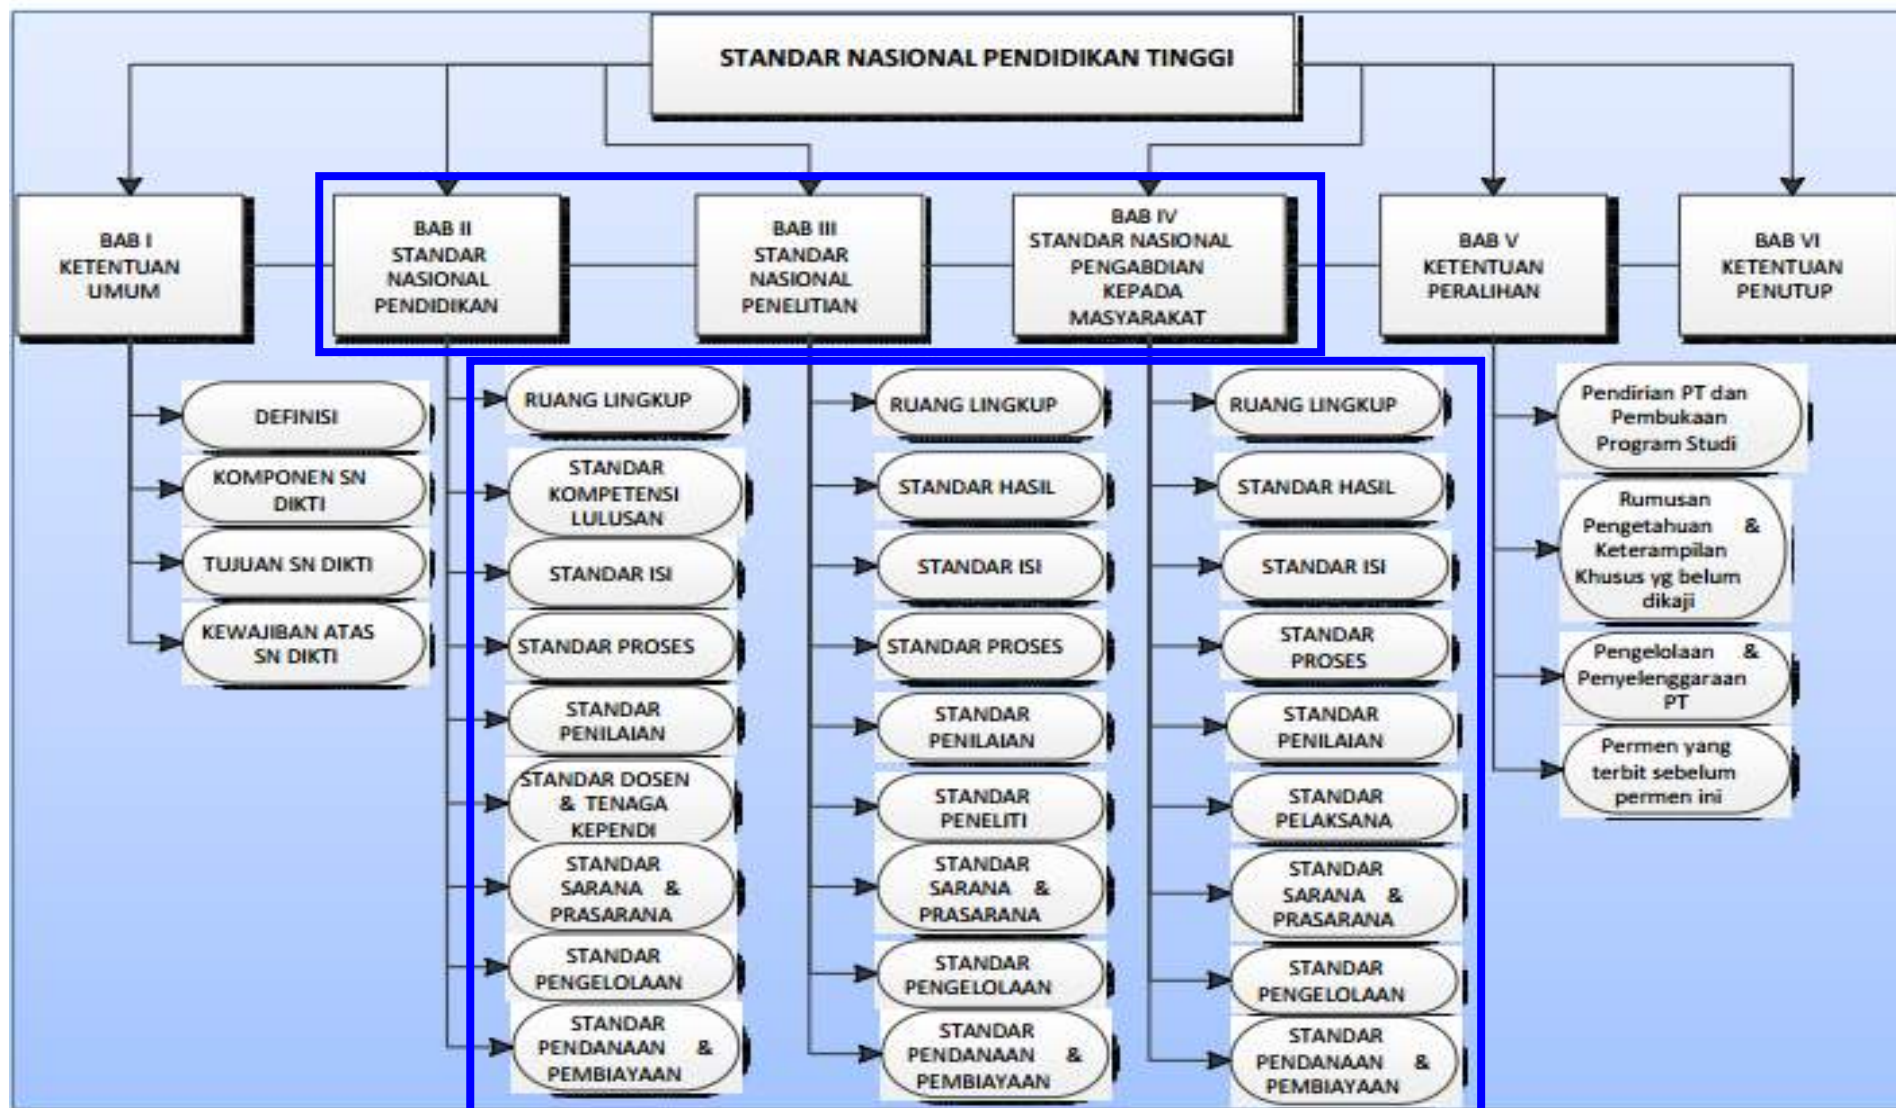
STANDAR NASIONAL PENDIDIKAN TINGGI

BAB I KETENTUAN UMUM

DEFINISI

KOMPONEN SN DIKTI

TUJUAN SN DIKTI

KEWAJIBAN ATAS SN DIKTI

BAB II STANDAR NASIONAL PENDIDIKAN

RUANG LINGKUP

STANDAR KOMPETENSI LULUSAN

STANDAR ISI

STANDAR PROSES

STANDAR PENILAIAN

STANDAR DOSEN & TENAGA KEPENDI

STANDAR SARANA & PRASARANA

STANDAR PENGELOLAAN

STANDAR PENDANAAN & PEMBIAYAAN

BAB III STANDAR NASIONAL PENELITIAN

RUANG LINGKUP

STANDAR HASIL

STANDAR ISI

STANDAR PROSES

STANDAR PENILAIAN

STANDAR PENELITI

STANDAR SARANA & PRASARANA

STANDAR PENGELOLAAN

STANDAR PENDANAAN & PEMBIAYAAN

BAB IV STANDAR NASIONAL PENGABDIAN KEPADA MASYARAKAT

RUANG LINGKUP

STANDAR HASIL

STANDAR ISI

STANDAR PROSES

STANDAR PENILAIAN

STANDAR PELAKSANA

STANDAR SARANA & PRASARANA

STANDAR PENGELOLAAN

STANDAR PENDANAAN & PEMBIAYAAN

BAB V KETENTUAN PERALIHAN

Pendirian PT dan Pembukaan Program Studi

Rumusan Pengetahuan & Keterampilan Khusus yg belum dikaji

Pengelolaan & Penyelenggaraan PT

Permen yang terbit sebelum permen ini

BAB VI KETENTUAN PENUTUP